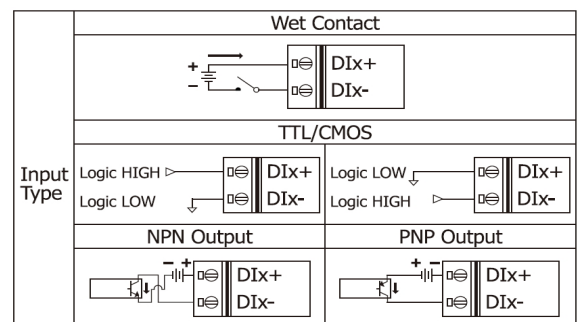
| Input Type | Wet Contact | |
|---|---|---|
| | + − DIx+ DIx- | |
| | TTL/CMOS | |
| | Logic HIGH DIx+ Logic LOW DIx- | Logic LOW DIx+ Logic HIGH DIx- |
| | NPN Output | PNP Output |
| | − + DIx+ DIx- | + − DIx+ DIx- |